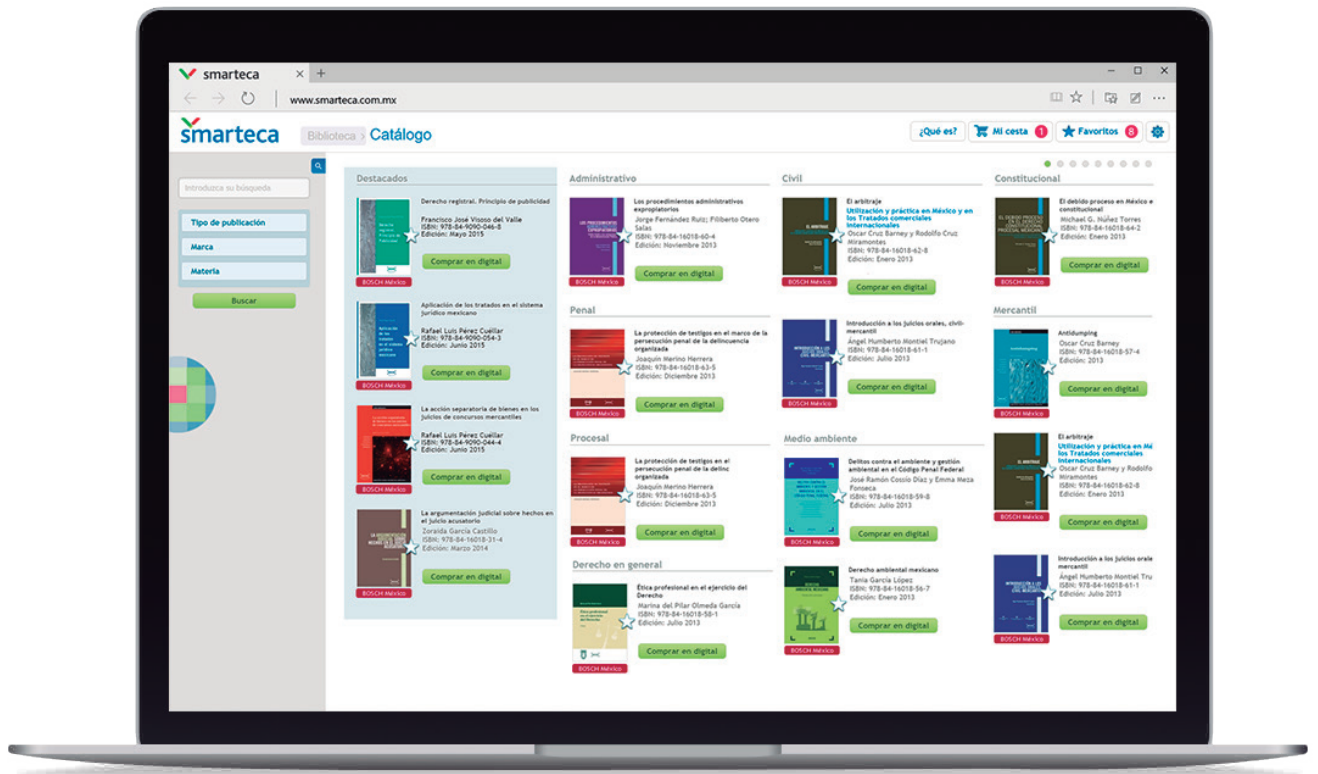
smarteca ✕ +

www.smarteca.com.mx

smarteca Biblioteca > Catálogo

¿Qué es? Mi cesta 1 Favoritos 8

Introduzca su búsqueda

Tipo de publicación
Marca
Materia
Buscar

Destacados

Derecho registral. Principio de publicidad
Francisco José Visoso del Valle
ISBN: 978-84-9090-046-8
Edición: Mayo 2015
Comprar en digital
BOSCH México

Aplicación de los tratados en el sistema jurídico mexicano
Rafael Luis Pérez Cuéllar
ISBN: 978-84-9090-054-3
Edición: Junio 2015
Comprar en digital
BOSCH México

La acción separatoria de bienes en los juicios de concursos mercantiles
Rafael Luis Pérez Cuéllar
ISBN: 978-84-9090-044-4
Edición: Junio 2015
Comprar en digital
BOSCH México

La argumentación judicial sobre hechos en el juicio acusatorio
Zoraida García Castillo
ISBN: 978-84-16018-31-4
Edición: Marzo 2014
Comprar en digital
BOSCH México

Administrativo

Los procedimientos administrativos expropiatorios
Jorge Fernández Ruiz; Filiberto Otero Salas
ISBN: 978-84-16018-60-4
Edición: Noviembre 2013
Comprar en digital
BOSCH México

Penal

La protección de testigos en el marco de la persecución penal de la delincuencia organizada
Joaquín Merino Herrera
ISBN: 978-84-16018-63-5
Edición: Diciembre 2013
Comprar en digital
BOSCH México

Procesal

La protección de testigos en el persecución penal de la delinc organizada
Joaquín Merino Herrera
ISBN: 978-84-16018-63-5
Edición: Diciembre 2013
Comprar en digital
BOSCH México

Derecho en general

Ética profesional en el ejercicio del Derecho
Marina del Pilar Olmeda García
ISBN: 978-84-16018-58-1
Edición: Julio 2013
Comprar en digital
BOSCH México

Civil

El arbitraje
Utilización y práctica en México y en los Tratados comerciales internacionales
Oscar Cruz Barney y Rodolfo Cruz Miramontes
ISBN: 978-84-16018-62-8
Edición: Enero 2013
Comprar en digital
BOSCH México

Introducción a los juicios orales, civil-mercantil
Ángel Humberto Montiel Trujano
ISBN: 978-84-16018-61-1
Edición: Julio 2013
Comprar en digital
BOSCH México

Medio ambiente

Delitos contra el ambiente y gestión ambiental en el Código Penal Federal
José Ramón Cossío Díaz y Emma Meza Fonseca
ISBN: 978-84-16018-59-8
Edición: Julio 2013
Comprar en digital
BOSCH México

Derecho ambiental mexicano
Tania García López
ISBN: 978-84-16018-56-7
Edición: Enero 2013
Comprar en digital
BOSCH México

Constitucional

El debido proceso en México e constitucional
Michael G. Núñez Torres
ISBN: 978-84-16018-64-2
Edición: Enero 2013
Comprar en digital
BOSCH México

Mercantil

Antidumping
Oscar Cruz Barney
ISBN: 978-84-16018-57-4
Edición: 2013
Comprar en digital
BOSCH México

El arbitraje
Utilización y práctica en Mé los Tratados comerciales internacionales
Oscar Cruz Barney y Rodolfo Miramontes
ISBN: 978-84-16018-62-8
Edición: Enero 2013
Comprar en digital
BOSCH México

Introducción a los juicios orale mercantil
Ángel Humberto Montiel Tru
ISBN: 978-84-16018-61-1
Edición: Julio 2013
Comprar en digital
BOSCH México